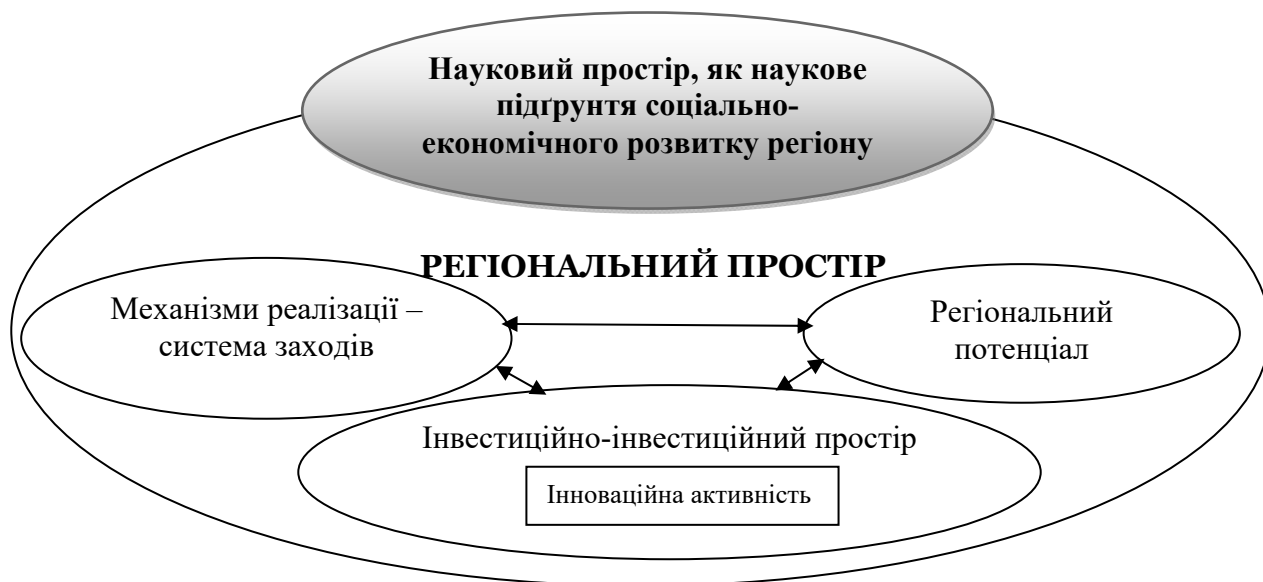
Науковий простір, як наукове підґрунтя соціально-економічного розвитку регіону

РЕГІОНАЛЬНИЙ ПРОСТІР

Механізми реалізації – система заходів

Регіональний потенціал

Інвестиційно-інвестиційний простір

Інноваційна активність